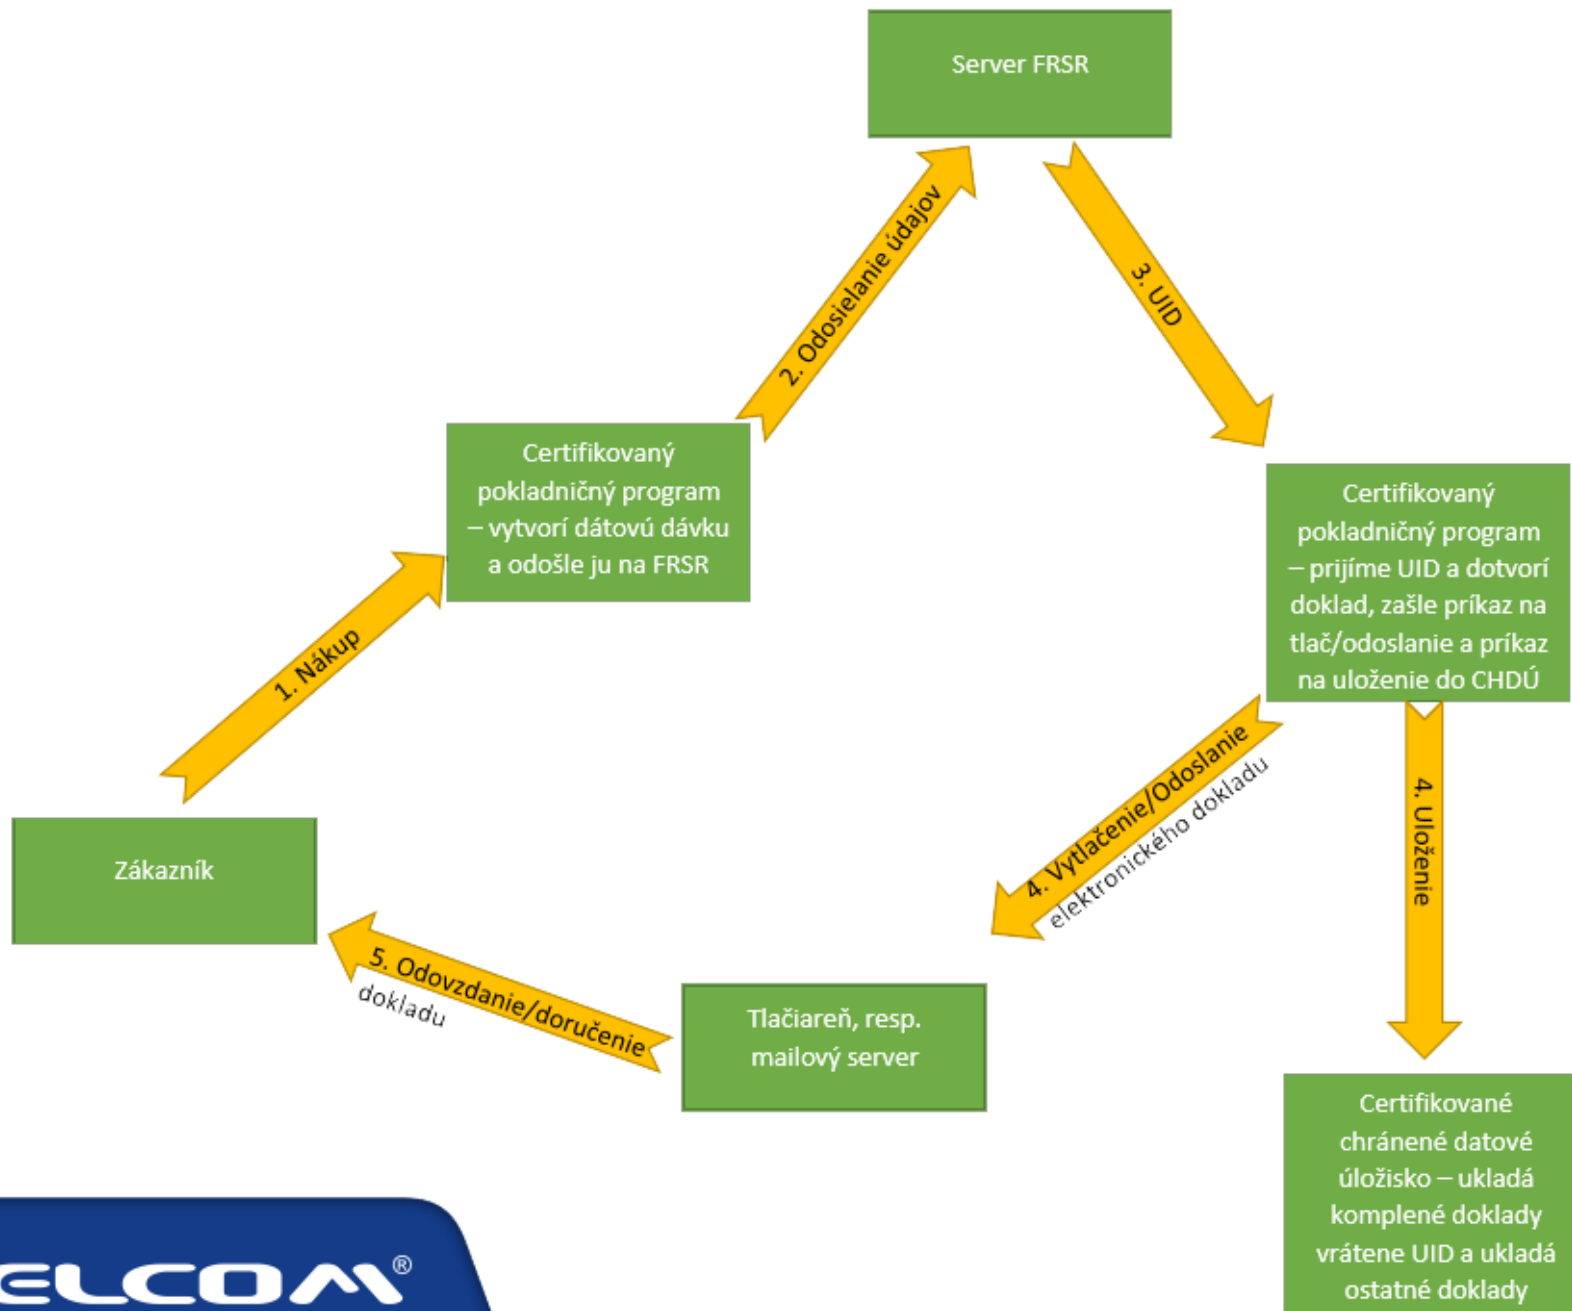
Server FRSR

2. Odosielanie údajov

3. UID

Certifikovaný pokladničný program – vytvorí dátovú dávku a odošle ju na FRSR

1. Nákup

Certifikovaný pokladničný program – prijíme UID a dotvorí doklad, zašle príkaz na tlač/odoslanie a príkaz na uloženie do CHDÚ

4. Vytlačenie/Odoslanie elektronického dokladu

4. Uloženie

Zákazník

5. Odovzdanie/doručenie dokladu

Tlačiareň, resp. mailový server

Certifikované chránené datové úložisko – ukladá komplené doklady vrátene UID a ukladá ostatné doklady

ELCOM®